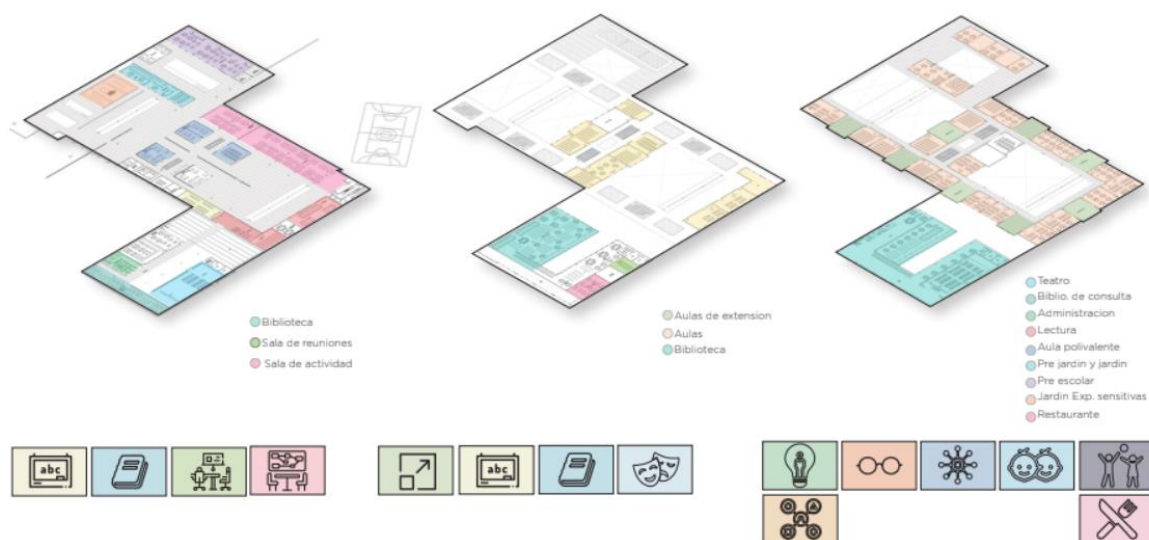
Biblioteca
Sala de reuniones
Sala de actividad

Aulas de extension
Aulas
Biblioteca

Teatro
Biblio. de consulta
Administracion
Lectura
Aula polivalente
Pre jardin y jardin
Pre escolar
Jardin Exp. sensitivas
Restaurante

abc

abc